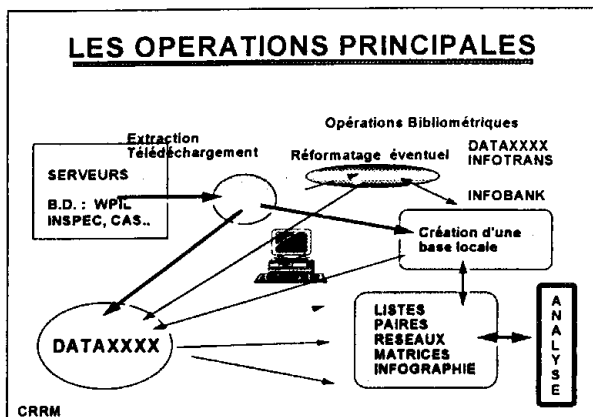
LES OPERATIONS PRINCIPALES

Extraction
Téléchargement

Opérations Bibliométriques

Réformatage éventuel

DATAXXXX
INFOTRANS

INFOBANK

SERVEURS

B.D. : WPIL
INSPEC, CAS..

Création d'une base locale

DATAXXXX

LISTES
PAIRES
RESEAUX
MATRICES
INFOGRAPHIE

A
N
A
L
Y
S
E

CRRM